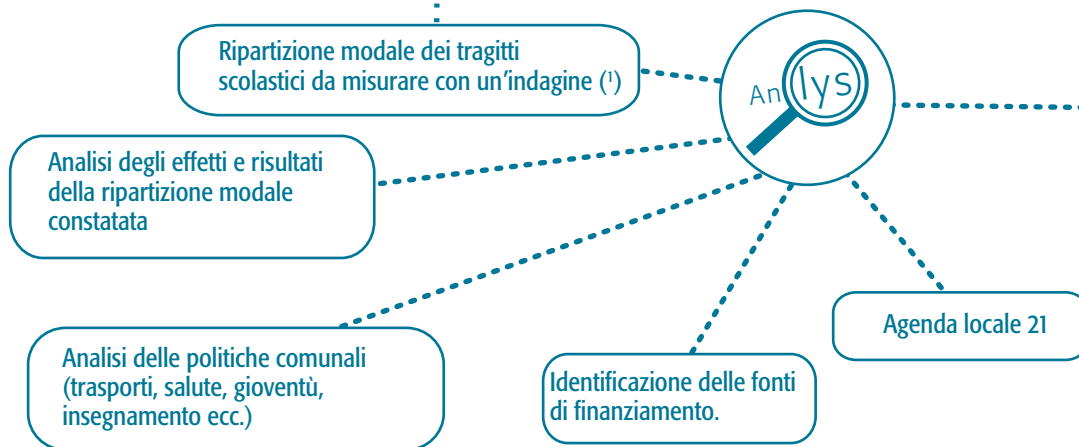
Ripartizione modale dei tragitti scolastici da misurare con un'indagine ($^1$)

An lys

Analisi degli effetti e risultati della ripartizione modale constatata

Agenda locale 21

Analisi delle politiche comunali (trasporti, salute, gioventù, insegnamento ecc.)

Identificazione delle fonti di finanziamento.